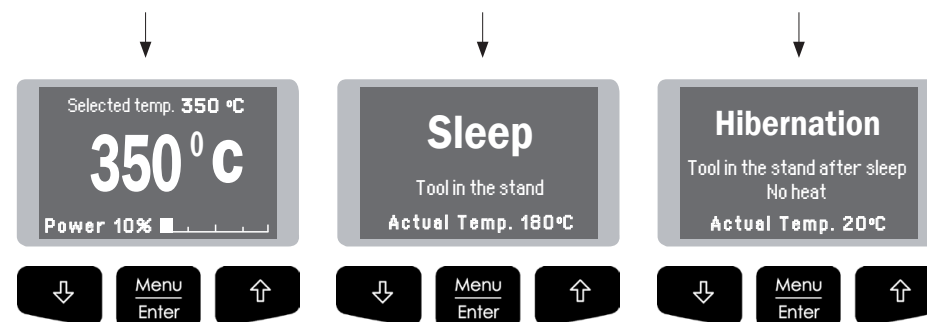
Selected temp. 350 ºC

350 ºC

Power 10%

⇩ Menu Enter ⇧

Sleep

Tool in the stand

Actual Temp. 180ºC

⇩ Menu Enter ⇧

Hibernation

Tool in the stand after sleep
No heat

Actual Temp. 20ºC

⇩ Menu Enter ⇧